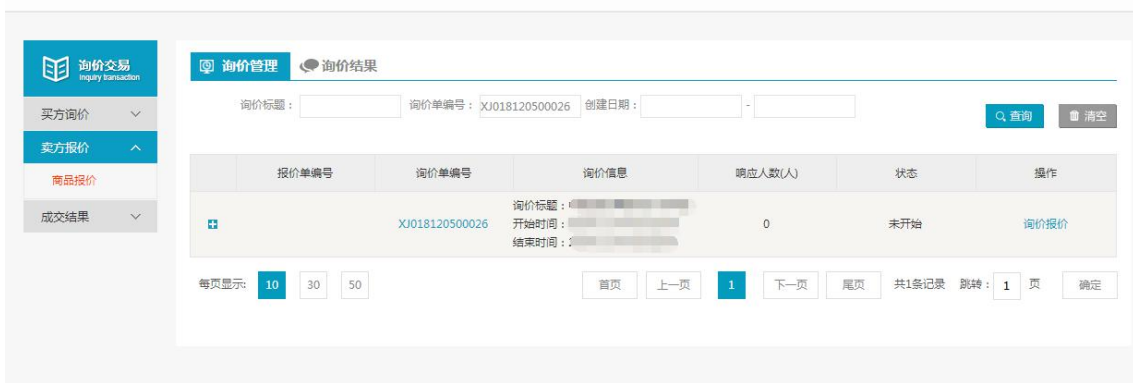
询价交易
Inquiry transaction

买方询价

卖方报价

商品报价

成交结果

询价管理 询价结果

询价标题： 询价单编号： XJ018120500026 创建日期： -

查询 清空

| | 报价单编号 | 询价单编号 | 询价信息 | 响应人数(人) | 状态 | 操作 |
|---|---|---|---|---|---|---|
| + | | XJ018120500026 | 询价标题：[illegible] 开始时间：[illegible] 结束时间：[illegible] | 0 | 未开始 | 询价报价 |

每页显示: 10 30 50

首页 上一页 1 下一页 尾页 共1条记录 跳转： 1 页 确定